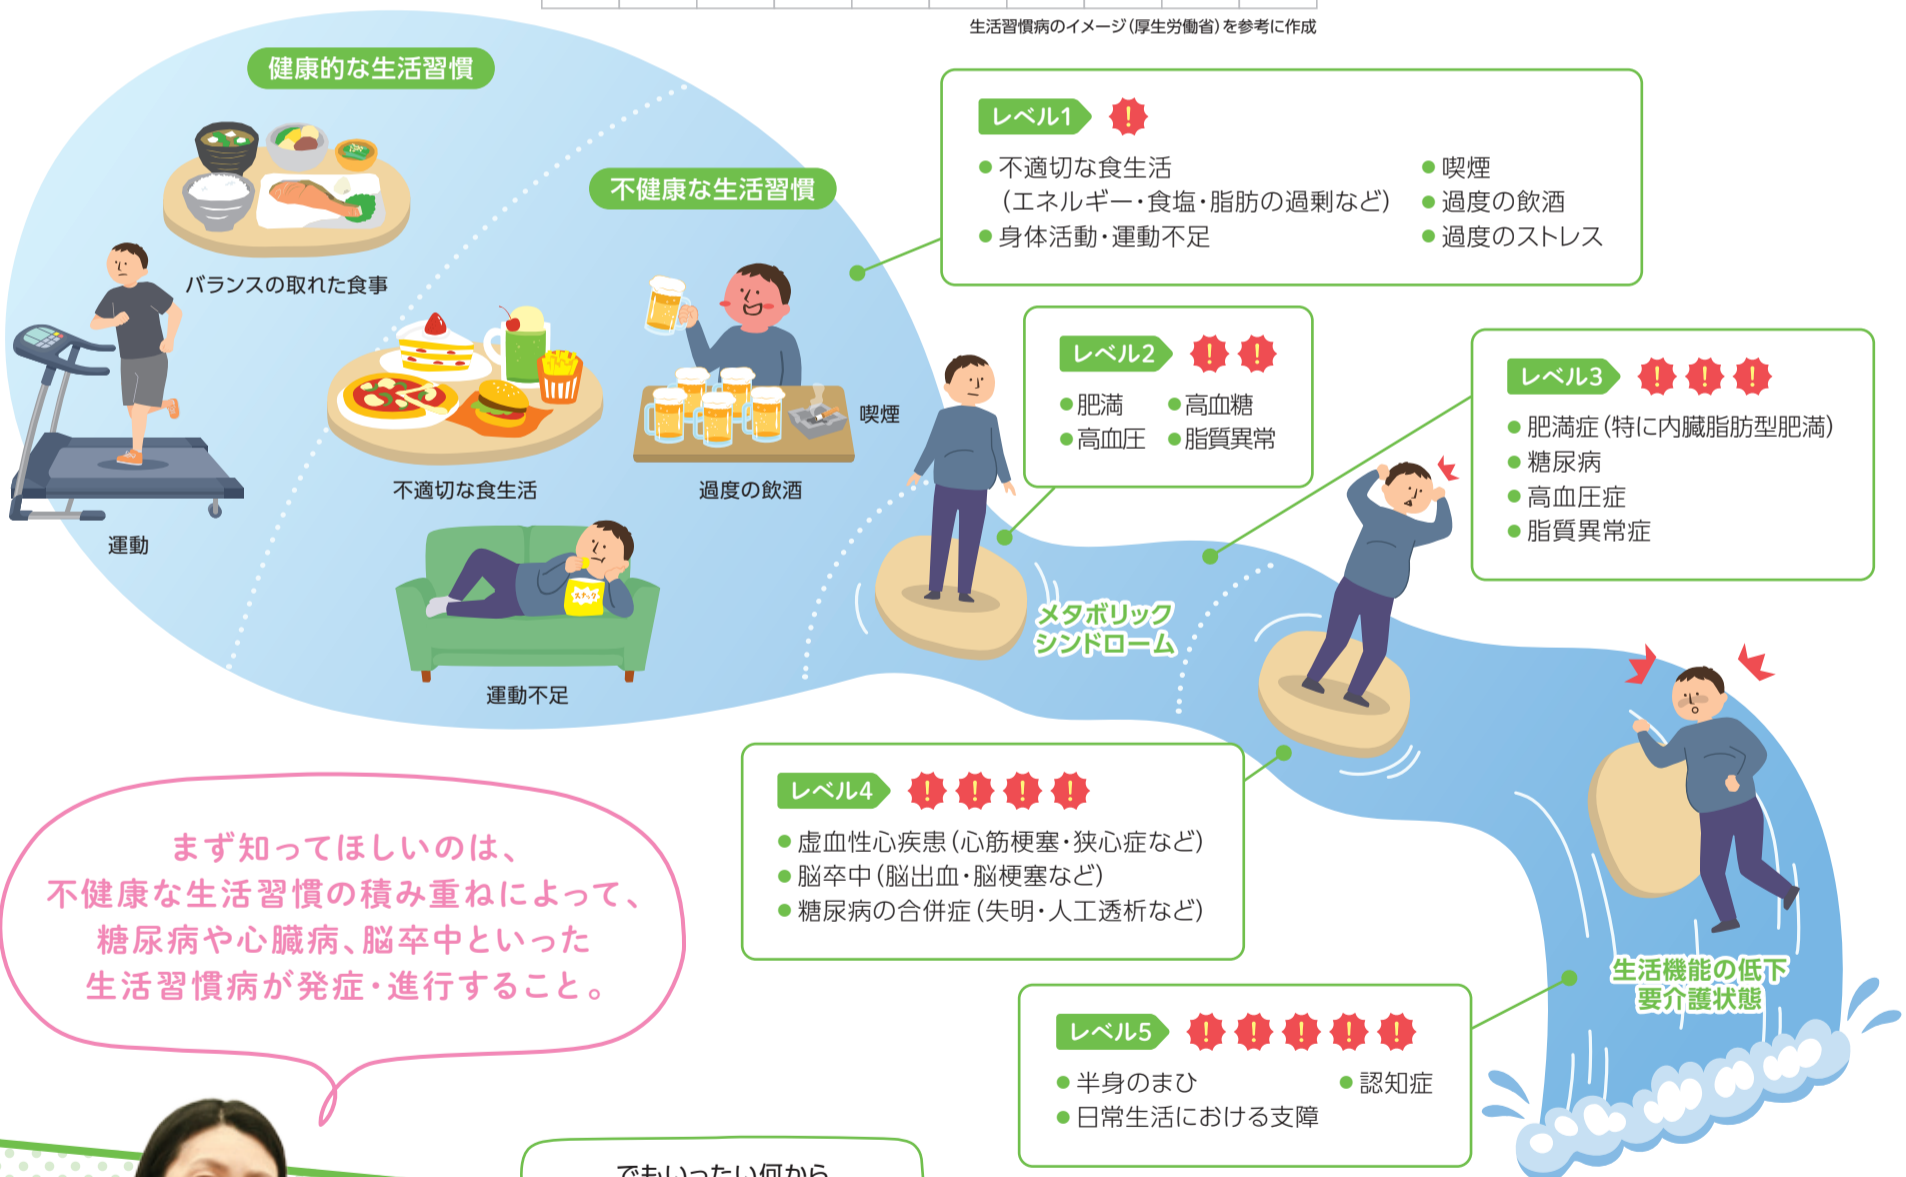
生活習慣病のイメージ(厚生労働省)を参考に作成

健康的な生活習慣

バランスの取れた食事

運動

不健康な生活習慣

不適切な食生活

過度の飲酒

喫煙

運動不足

レベル1

● 不適切な食生活
(エネルギー・食塩・脂肪の過剰など)
● 身体活動・運動不足

● 喫煙
● 過度の飲酒
● 過度のストレス

レベル2

● 肥満
● 高血圧
● 高血糖
● 脂質異常

メタボリック シンドローム

レベル3

● 肥満症(特に内臓脂肪型肥満)
● 糖尿病
● 高血圧症
● 脂質異常症

レベル4

● 虚血性心疾患(心筋梗塞・狭心症など)
● 脳卒中(脳出血・脳梗塞など)
● 糖尿病の合併症(失明・人工透析など)

生活機能の低下
要介護状態

レベル5

● 半身のまひ
● 日常生活における支障
● 認知症

まず知ってほしいのは、
不健康な生活習慣の積み重ねによって、
糖尿病や心臓病、脳卒中といった
生活習慣病が発症・進行すること。

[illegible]